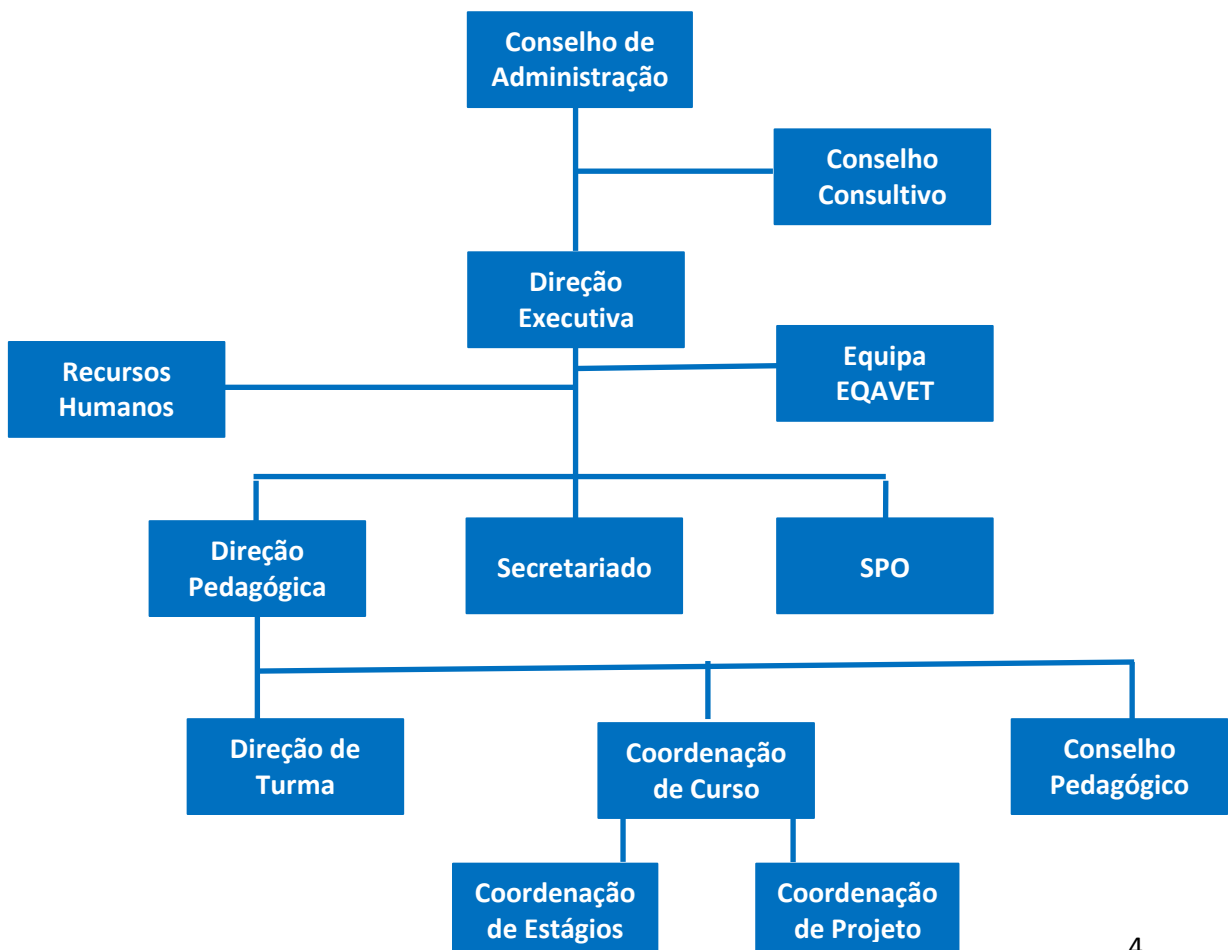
Conselho de Administração

Conselho Consultivo

Direção Executiva

Recursos Humanos

Equipa EQAVET

Direção Pedagógica

Secretariado

SPO

Direção de Turma

Coordenação de Curso

Conselho Pedagógico

Coordenação de Estágios

Coordenação de Projeto

4